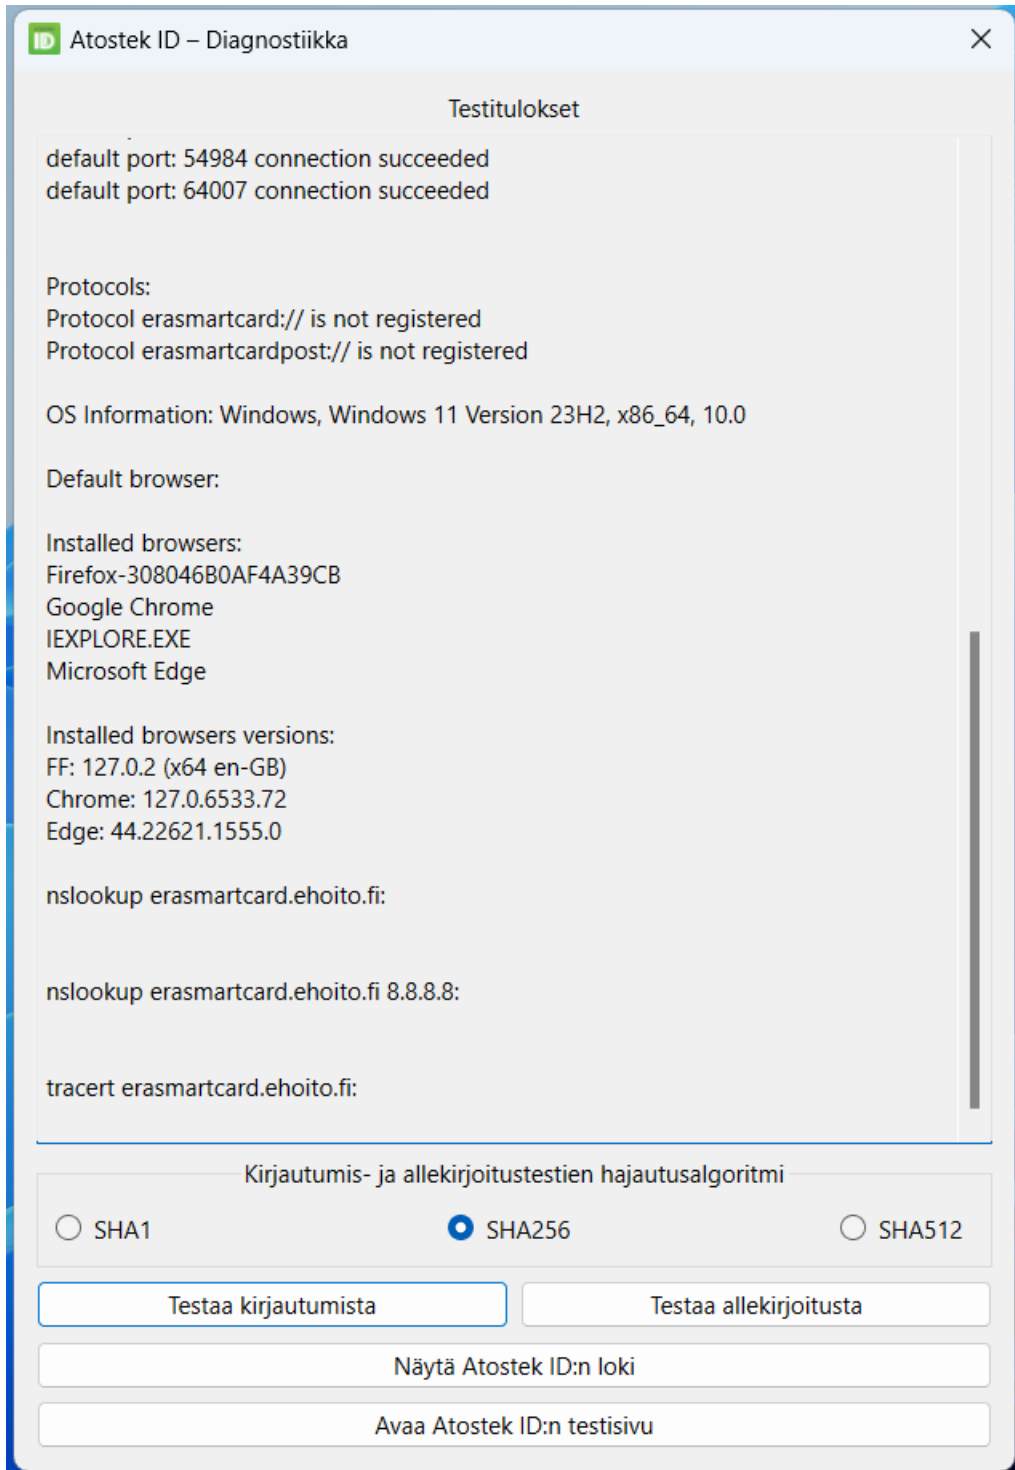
ID Atostek ID – Diagnostiikka

Testitulokset

default port: 54984 connection succeeded
default port: 64007 connection succeeded

Protocols:
Protocol erasmartcard:// is not registered
Protocol erasmartcardpost:// is not registered

OS Information: Windows, Windows 11 Version 23H2, x86_64, 10.0

Default browser:

Installed browsers:
Firefox-308046B0AF4A39CB
Google Chrome
IEXPLORE.EXE
Microsoft Edge

Installed browsers versions:
FF: 127.0.2 (x64 en-GB)
Chrome: 127.0.6533.72
Edge: 44.22621.1555.0

nslookup erasmartcard.ehoito.fi:

nslookup erasmartcard.ehoito.fi 8.8.8.8:

tracert erasmartcard.ehoito.fi:

Kirjautumis- ja allekirjoitustestien hajautusalgoritmi

SHA1 SHA256 SHA512

Testaa kirjautumista

Testaa allekirjoitusta

Näytä Atostek ID:n loki

Avaa Atostek ID:n testisivu